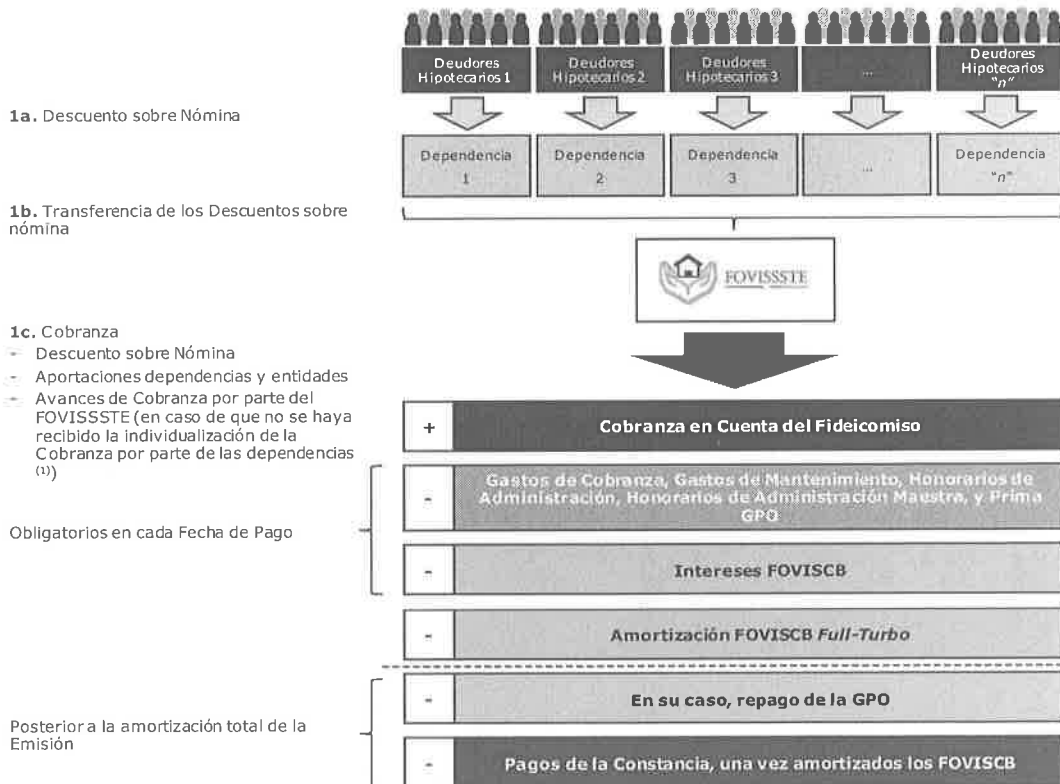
Deudores Hipotecarios 1

Deudores Hipotecarios 2

Deudores Hipotecarios 3

...

Deudores Hipotecarios "n"

1a. Descuento sobre Nómina

Dependencia 1

Dependencia 2

Dependencia 3

...

Dependencia "n"

1b. Transferencia de los Descuentos sobre nómina

FOVISSSTE

1c. Cobranza
- Descuento sobre Nómina
- Aportaciones dependencias y entidades
- Avances de Cobranza por parte del FOVISSSTE (en caso de que no se haya recibido la individualización de la Cobranza por parte de las dependencias $^{(1)}$)

+ Cobranza en Cuenta del Fideicomiso

Obligatorios en cada Fecha de Pago

- Gastos de Cobranza, Gastos de Mantenimiento, Honorarios de Administración, Honorarios de Administración Maestra, y Prima GPO

- Intereses FOVISCB

- Amortización FOVISCB *Full-Turbo*

Posterior a la amortización total de la Emisión

- En su caso, repago de la GPO

- Pagos de la Constancia, una vez amortizados los FOVISCB